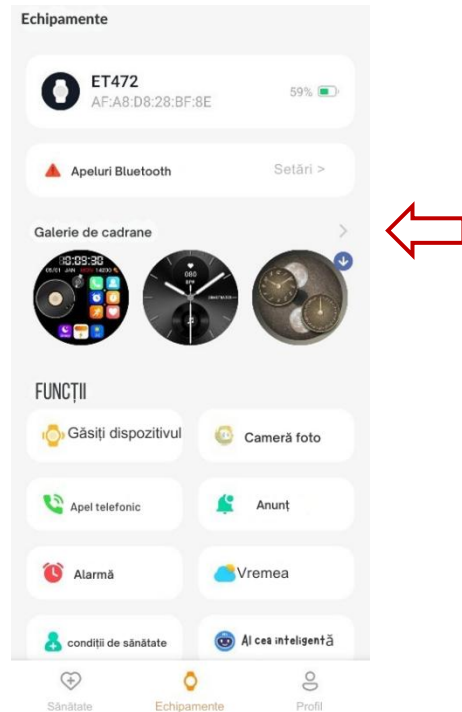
Echipamente

ET472
AF:A8:D8:28:BF:8E
59%

Apeluri Bluetooth
Setări >

Galerie de cadrane >

FUNCȚII

Găsiți dispozitivul
Cameră foto
Apel telefonic
Anunț
Alarmă
Vremea
condiții de sănătate
AI cea inteligentă

Sănătate
Echipamente
Profil